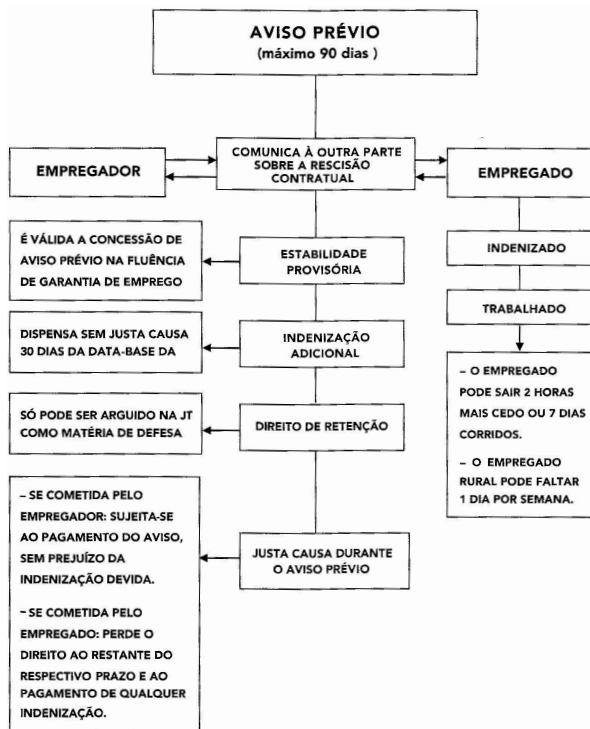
AVISO PRÉVIO
(máximo 90 dias )

EMPREGADOR

COMUNICA À OUTRA PARTE SOBRE A RESCISÃO CONTRATUAL

EMPREGADO

É VÁLIDA A CONCESSÃO DE AVISO PRÉVIO NA FLUÊNCIA DE GARANTIA DE EMPREGO

ESTABILIDADE PROVISÓRIA

INDENIZADO

TRABALHADO

DISPENSA SEM JUSTA CAUSA 30 DIAS DA DATA-BASE DA

INDENIZAÇÃO ADICIONAL

– O EMPREGADO PODE SAIR 2 HORAS MAIS CEDO OU 7 DIAS CORRIDOS.

– O EMPREGADO RURAL PODE FALTAR 1 DIA POR SEMANA.

SÓ PODE SER ARGUIDO NA JT COMO MATÉRIA DE DEFESA

DIREITO DE RETENÇÃO

– SE COMETIDA PELO EMPREGADOR: SUJEITA-SE AO PAGAMENTO DO AVISO, SEM PREJUÍZO DA INDENIZAÇÃO DEVIDA.

– SE COMETIDA PELO EMPREGADO: PERDE O DIREITO AO RESTANTE DO RESPECTIVO PRAZO E AO PAGAMENTO DE QUALQUER INDENIZAÇÃO.

JUSTA CAUSA DURANTE O AVISO PRÉVIO